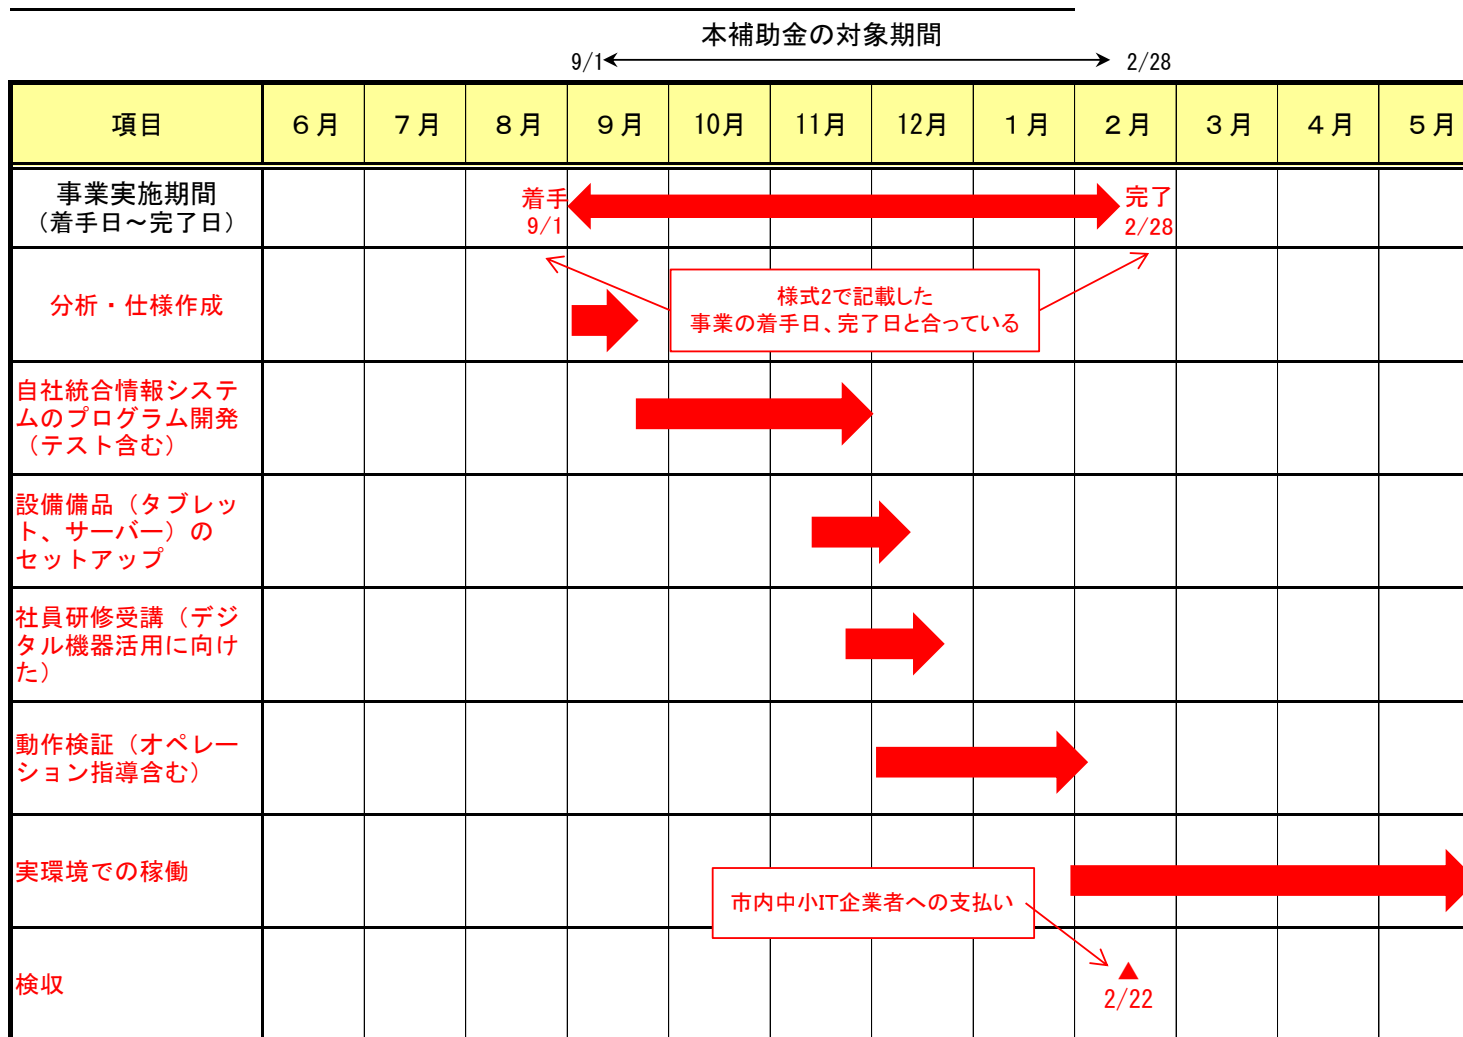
本補助金の対象期間

9/1 2/28

| 項目 | ６月 | ７月 | ８月 | ９月 | 10月 | 11月 | 12月 | １月 | ２月 | ３月 | ４月 | ５月 |
|---|---|---|---|---|---|---|---|---|---|---|---|---|
| 事業実施期間（着手日～完了日） | | | 着手 9/1 | | | | | | 完了 2/28 | | | |
| 分析・仕様作成 | | | | | | | | | | | | |
| 自社統合情報システムのプログラム開発（テスト含む） | | | | | | | | | | | | |
| 設備備品（タブレット、サーバー）のセットアップ | | | | | | | | | | | | |
| 社員研修受講（デジタル機器活用に向けた） | | | | | | | | | | | | |
| 動作検証（オペレーション指導含む） | | | | | | | | | | | | |
| 実環境での稼働 | | | | | | | | | | | | |
| 検収 | | | | | | | | | 2/22 | | | |

様式2で記載した事業の着手日、完了日と合っている

市内中小IT企業者への支払い